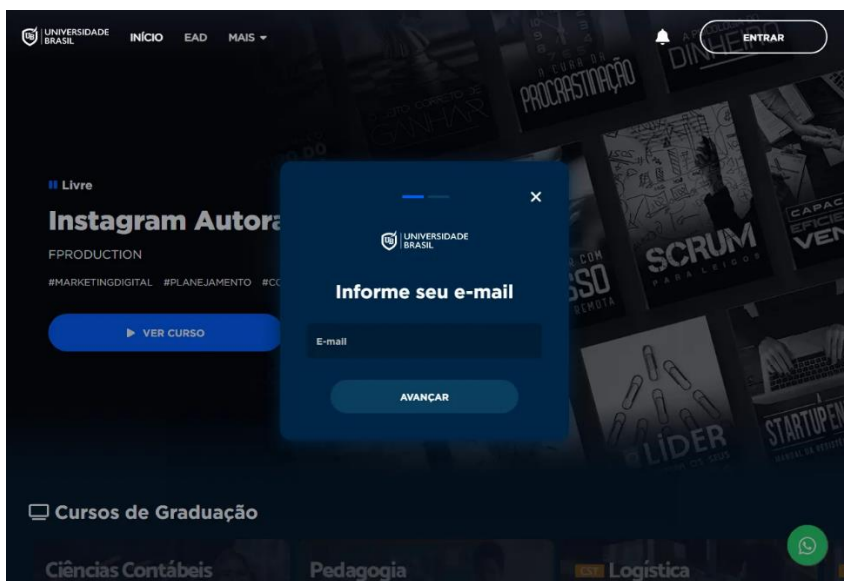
UNIVERSIDADE BRASIL INÍCIO EAD MAIS ▾

ENTRAR

A CURA DA PROCRASTINAÇÃO

DINHEIRO

GANHAR

Livre

Instagram Autor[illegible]

FPRODUCTION

#MARKETINGDIGITAL #PLANEJAMENTO #C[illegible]

▶ VER CURSO

×

UNIVERSIDADE BRASIL

Informe seu e-mail

E-mail

AVANÇAR

SCRUM PARA LEIGOS

SSO

CAPAC EFICIE VEN

LÍDER

STARTUPEN

Cursos de Graduação

Ciências Contábeis

Pedagogia

CST Logística